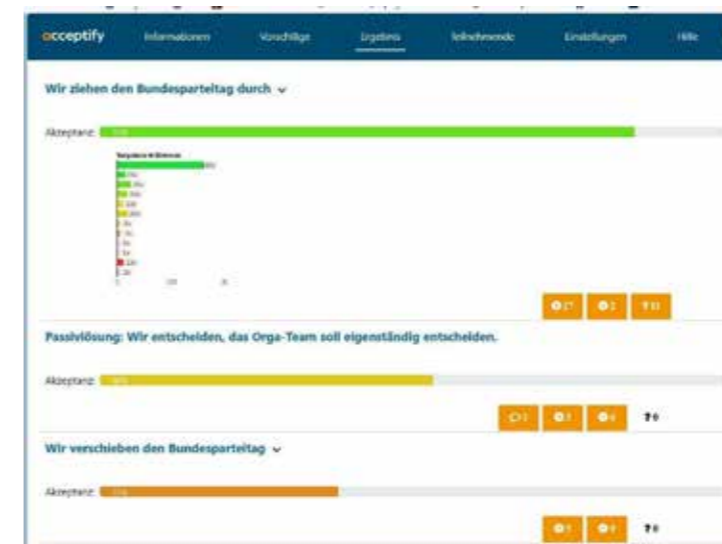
acceptify Informationen Vorschläge Ergebnis Teilnehmende Einstellungen Hilfe

Wir ziehen den Bundesparteitag durch

Akzeptanz: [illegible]

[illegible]

Passivlösung: Wir entscheiden, das Orga-Team soll eigenständig entscheiden.

Akzeptanz: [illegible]

Wir verschieben den Bundesparteitag

Akzeptanz: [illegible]